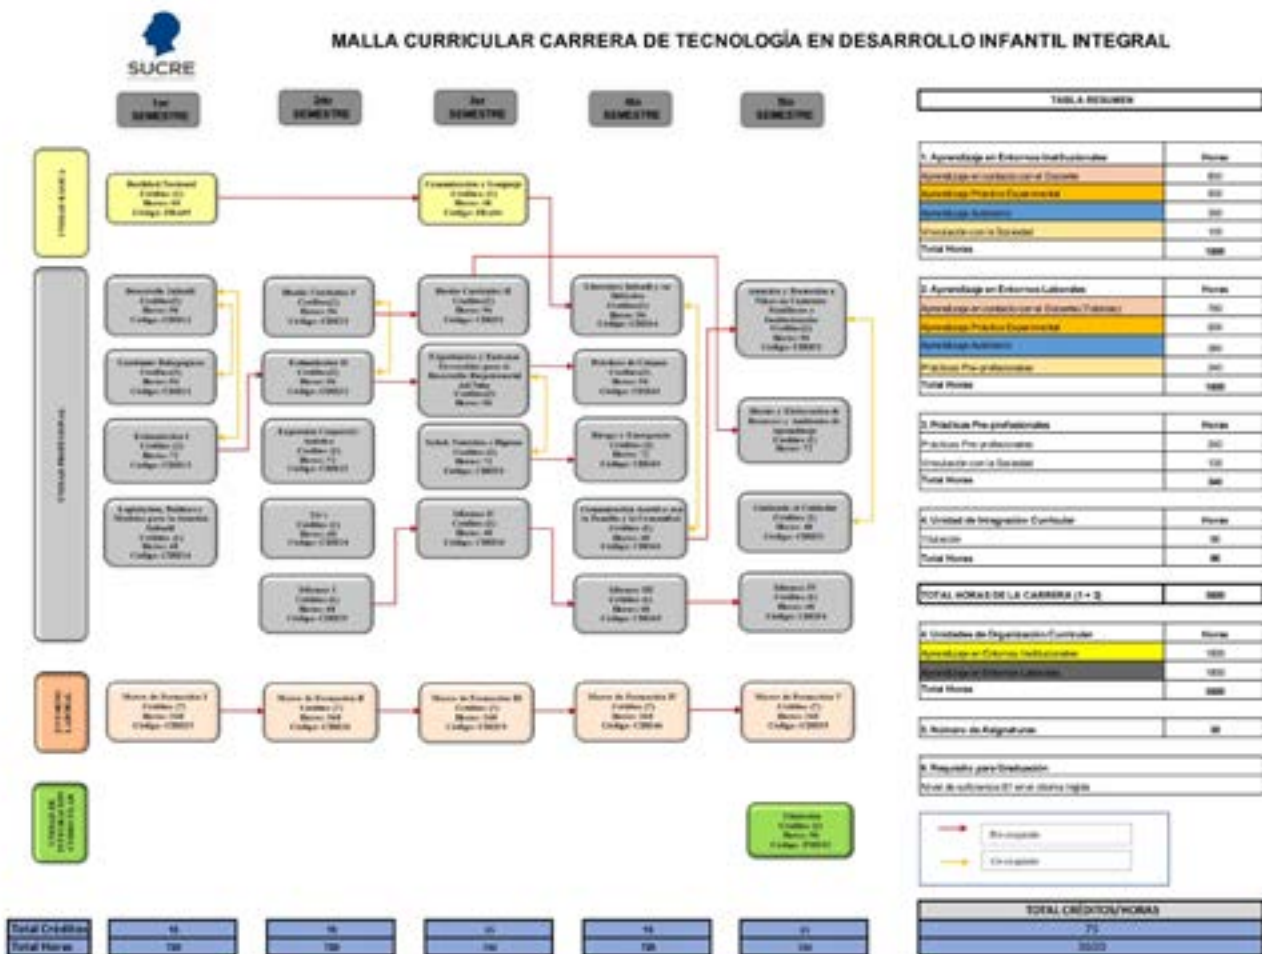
SUCRE

MALLA CURRICULAR CARRERA DE TECNOLOGÍA EN DESARROLLO INFANTIL INTEGRAL

1er SEMESTRE

2do SEMESTRE

3er SEMESTRE

4to SEMESTRE

5to SEMESTRE

TABLA RESUMEN

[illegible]

Realidad Nacional
Créditos: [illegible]
Horas: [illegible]
Código: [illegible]

Comunicación y Lenguaje
Créditos: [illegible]
Horas: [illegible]
Código: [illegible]

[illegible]

Desarrollo Infantil
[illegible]

Currículo Pedagógico
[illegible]

Estimulación I
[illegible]

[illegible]

Diseño Curricular I
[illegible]

Estimulación II
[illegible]

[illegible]

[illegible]

Idiomas I
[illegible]

Diseño Curricular II
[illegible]

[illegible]

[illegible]

Idiomas II
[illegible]

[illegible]

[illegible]

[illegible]

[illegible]

Idiomas III
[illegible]

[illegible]

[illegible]

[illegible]

Idiomas IV
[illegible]

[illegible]

Marco de Formación I
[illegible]

Marco de Formación II
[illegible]

Marco de Formación III
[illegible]

Marco de Formación IV
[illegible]

Marco de Formación V
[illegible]

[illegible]

Titulación
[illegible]

| 1. Aprendizaje en Entornos Institucionales | Horas |
|---|---|
| Aprendizaje en contacto con el Docente | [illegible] |
| Aprendizaje Práctico Experimental | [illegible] |
| Aprendizaje Autónomo | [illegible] |
| Vinculación con la Sociedad | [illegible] |
| Total Horas | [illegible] |

| 2. Aprendizaje en Entornos Laborales | Horas |
|---|---|
| Aprendizaje en contacto con el Docente (Tutorías) | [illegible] |
| Aprendizaje Práctico Experimental | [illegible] |
| Aprendizaje Autónomo | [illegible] |
| Prácticas Pre-profesionales | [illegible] |
| Total Horas | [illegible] |

| 3. Prácticas Pre profesionales | Horas |
|---|---|
| Prácticas Pre profesionales | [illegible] |
| Vinculación con la Sociedad | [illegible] |
| Total Horas | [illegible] |

| 4. Unidad de Integración Curricular | Horas |
|---|---|
| Titulación | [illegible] |
| Total Horas | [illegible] |

| TOTAL HORAS DE LA CARRERA (1 + 2) | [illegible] |
|---|---|

| 4. Unidades de Organización Curricular | Horas |
|---|---|
| Aprendizaje en Entornos Institucionales | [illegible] |
| Aprendizaje en Entornos Laborales | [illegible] |
| Total Horas | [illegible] |

| 5. Número de Asignaturas | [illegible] |
|---|---|

6. Requisito para Graduación
Nivel de suficiencia B1 en el idioma Inglés

Pre-requisito
Co-requisito

| Total Créditos | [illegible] | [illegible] | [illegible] | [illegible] | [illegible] |
|---|---|---|---|---|---|
| Total Horas | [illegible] | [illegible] | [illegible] | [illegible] | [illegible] |

TOTAL CRÉDITOS/HORAS
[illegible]
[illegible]